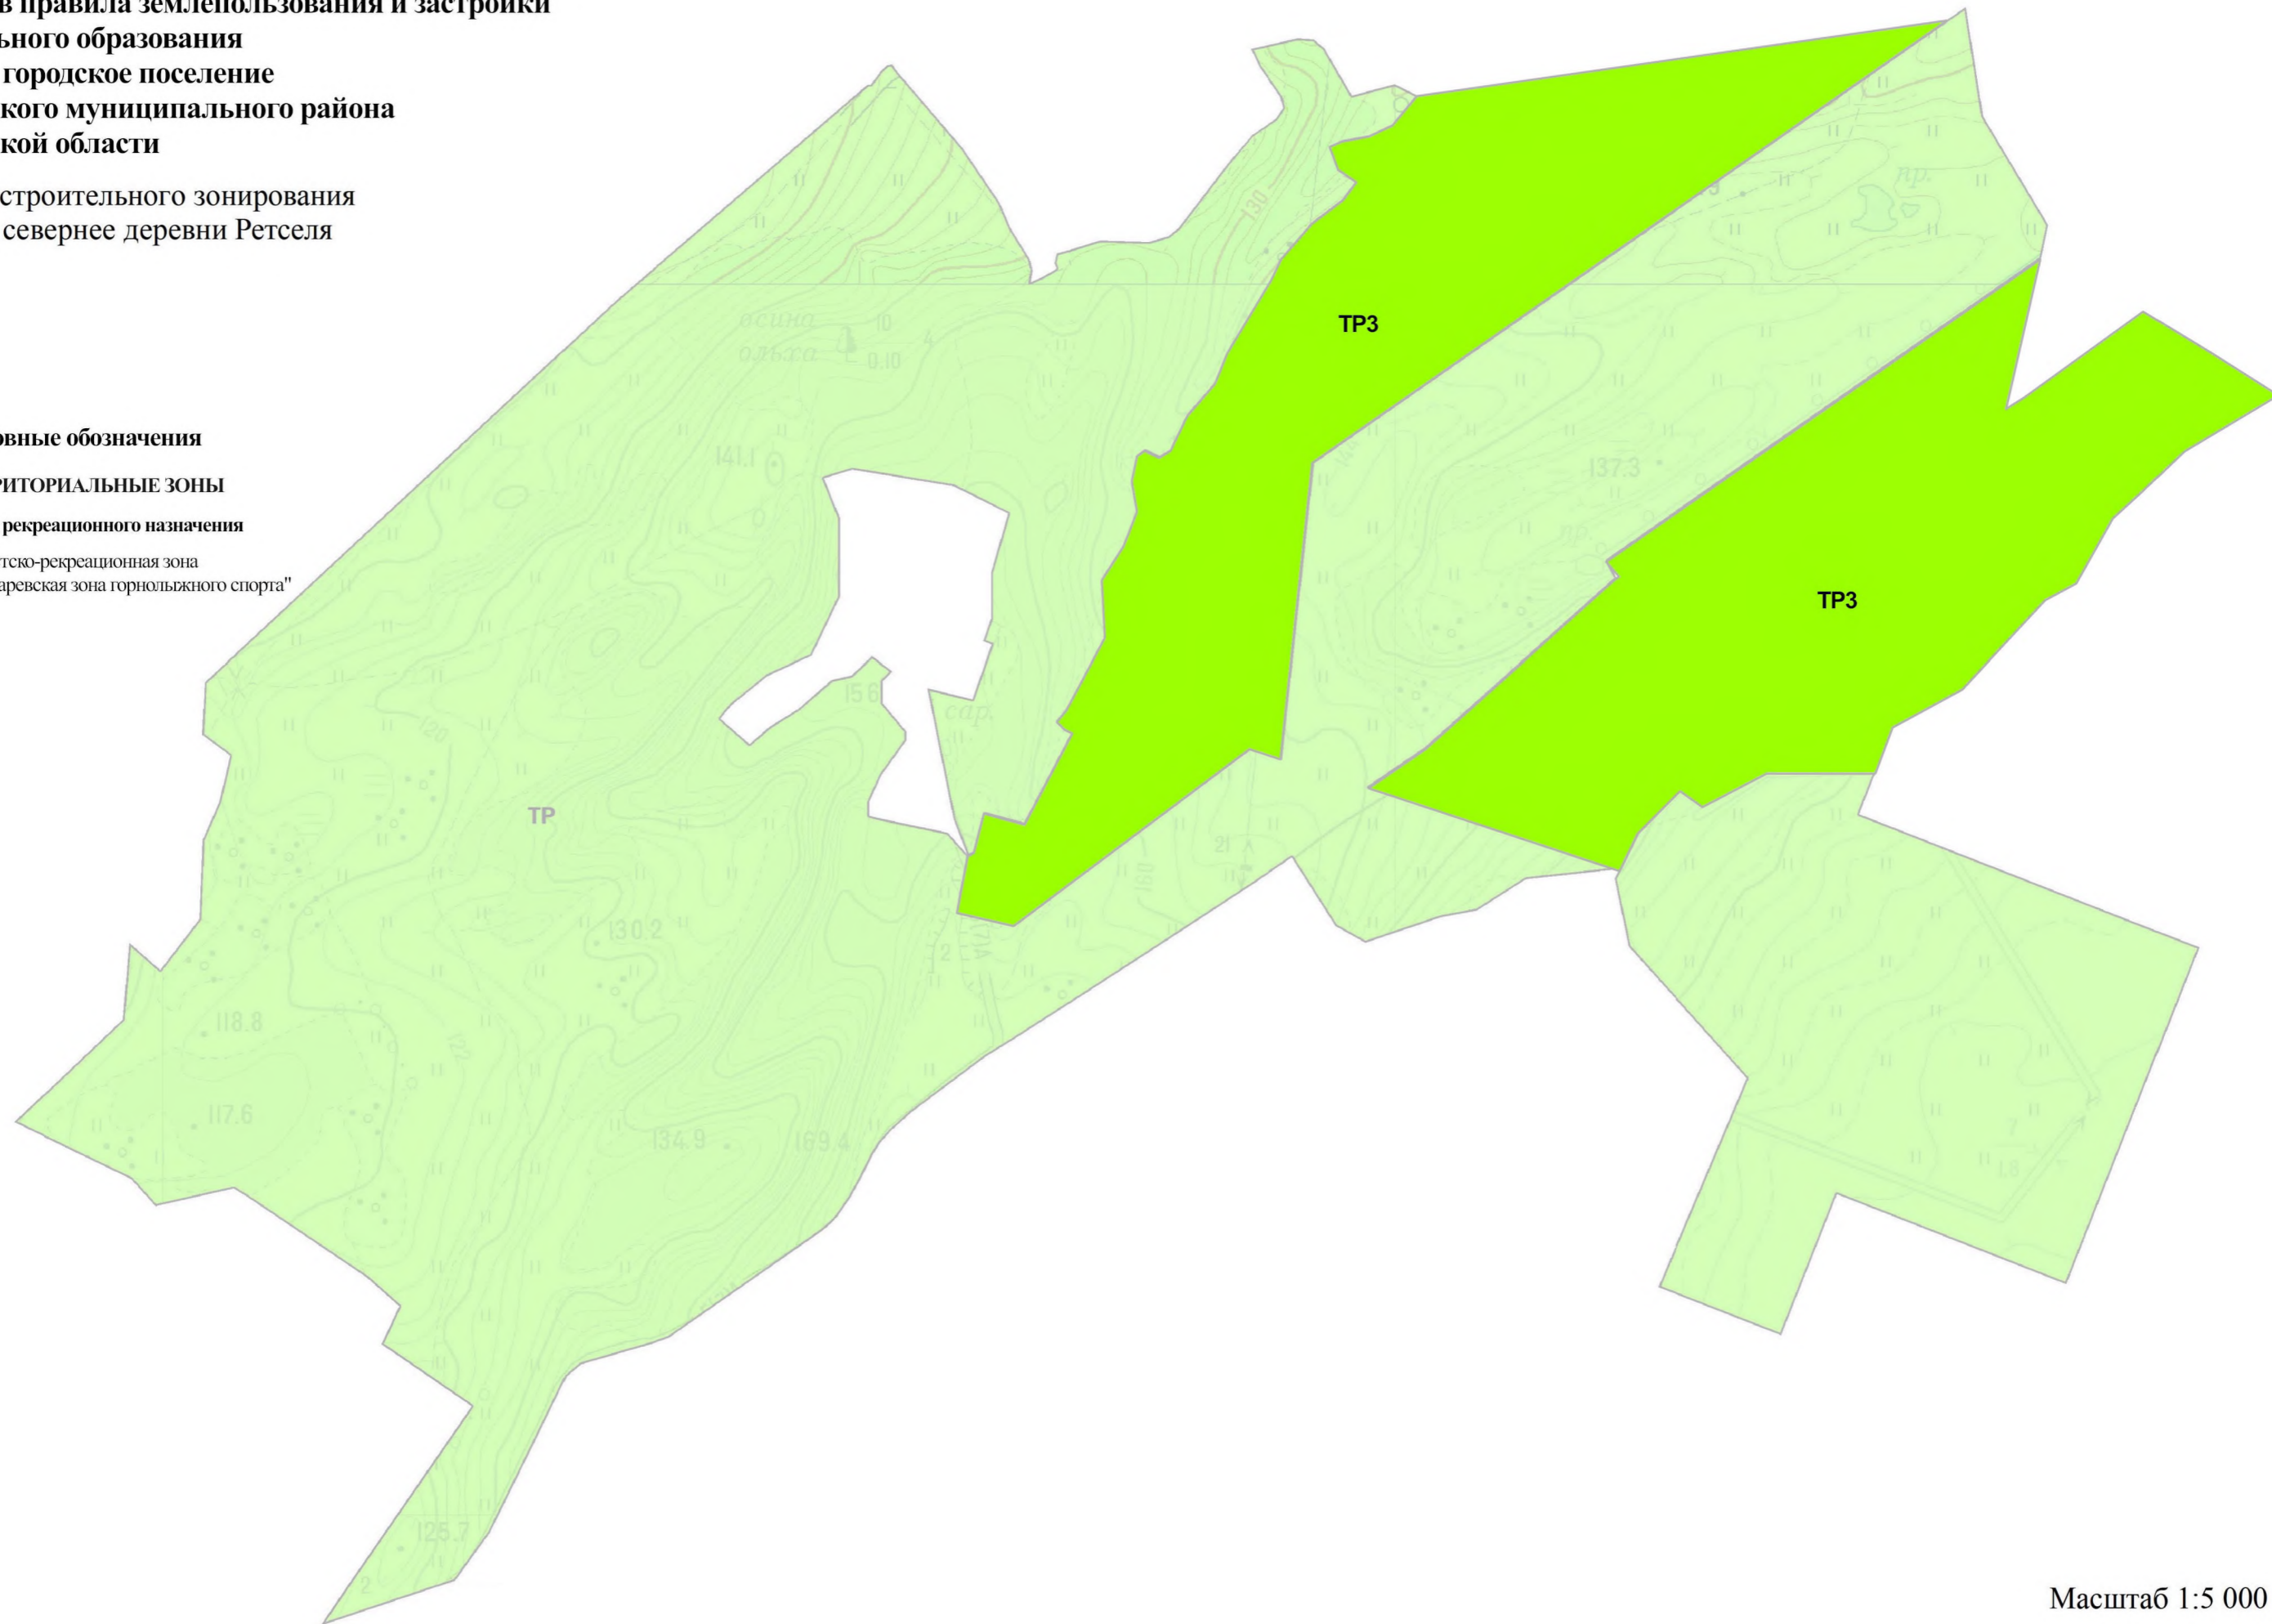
в правила землепользования и застройки
льного образования
городское поселение
кого муниципального района
кой области

строительного зонирования
севернее деревни Ретселя

овные обозначения

РИТОРИАЛЬНЫЕ ЗОНЫ

рекреационного назначения

тско-рекреационная зона
аревская зона горнолыжного спорта"

ТР3

ТР3

ТР

осина
ольха
10
0.10
141.1
137.3
пр.
пр.
130
15.6
сар.
120
130.2
118.8
117.6
134.9
169.4
125.7
21
150

Масштаб 1:5 000